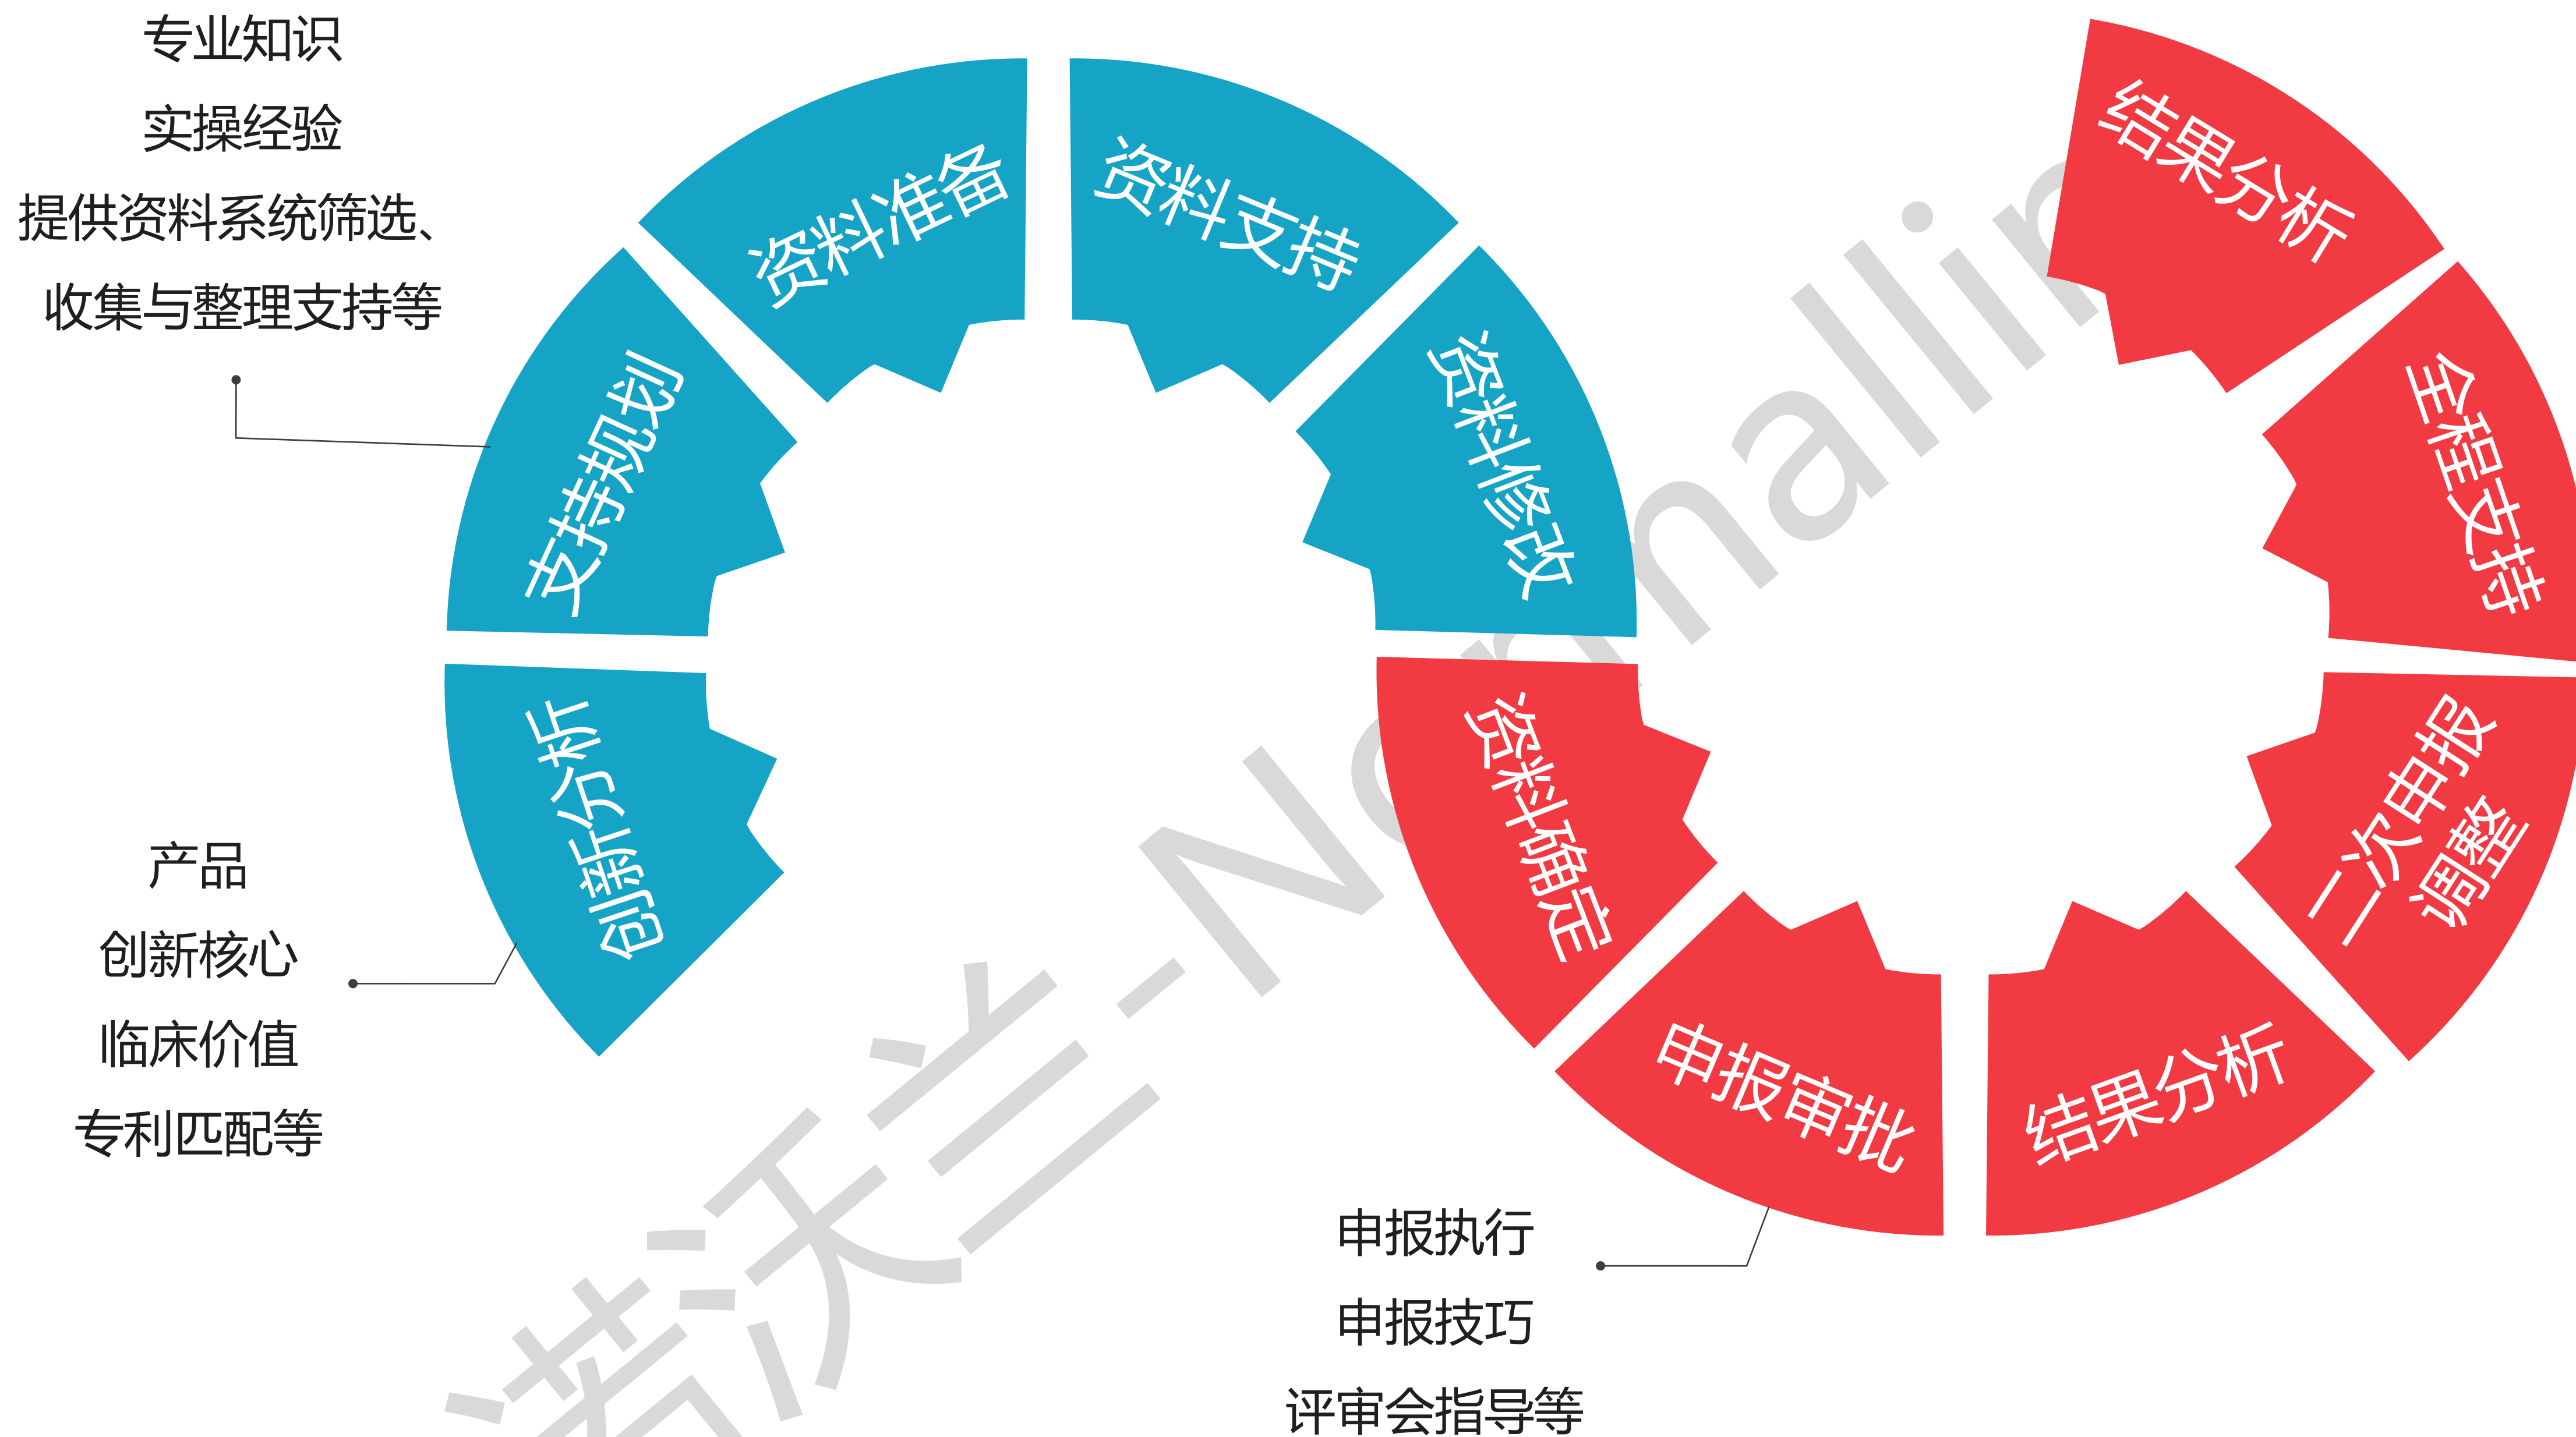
专业知识
实操经验
提供资料系统筛选、
收集与整理支持等

资料准备

资料支持

支持规划

资料修改

创新分析

产品
创新核心
临床价值
专利匹配等

结果分析

全程支持

二次申报
调整

资料确定

申报审批

结果分析

申报执行
申报技巧
评审会指导等

诺沃兰-Normallin